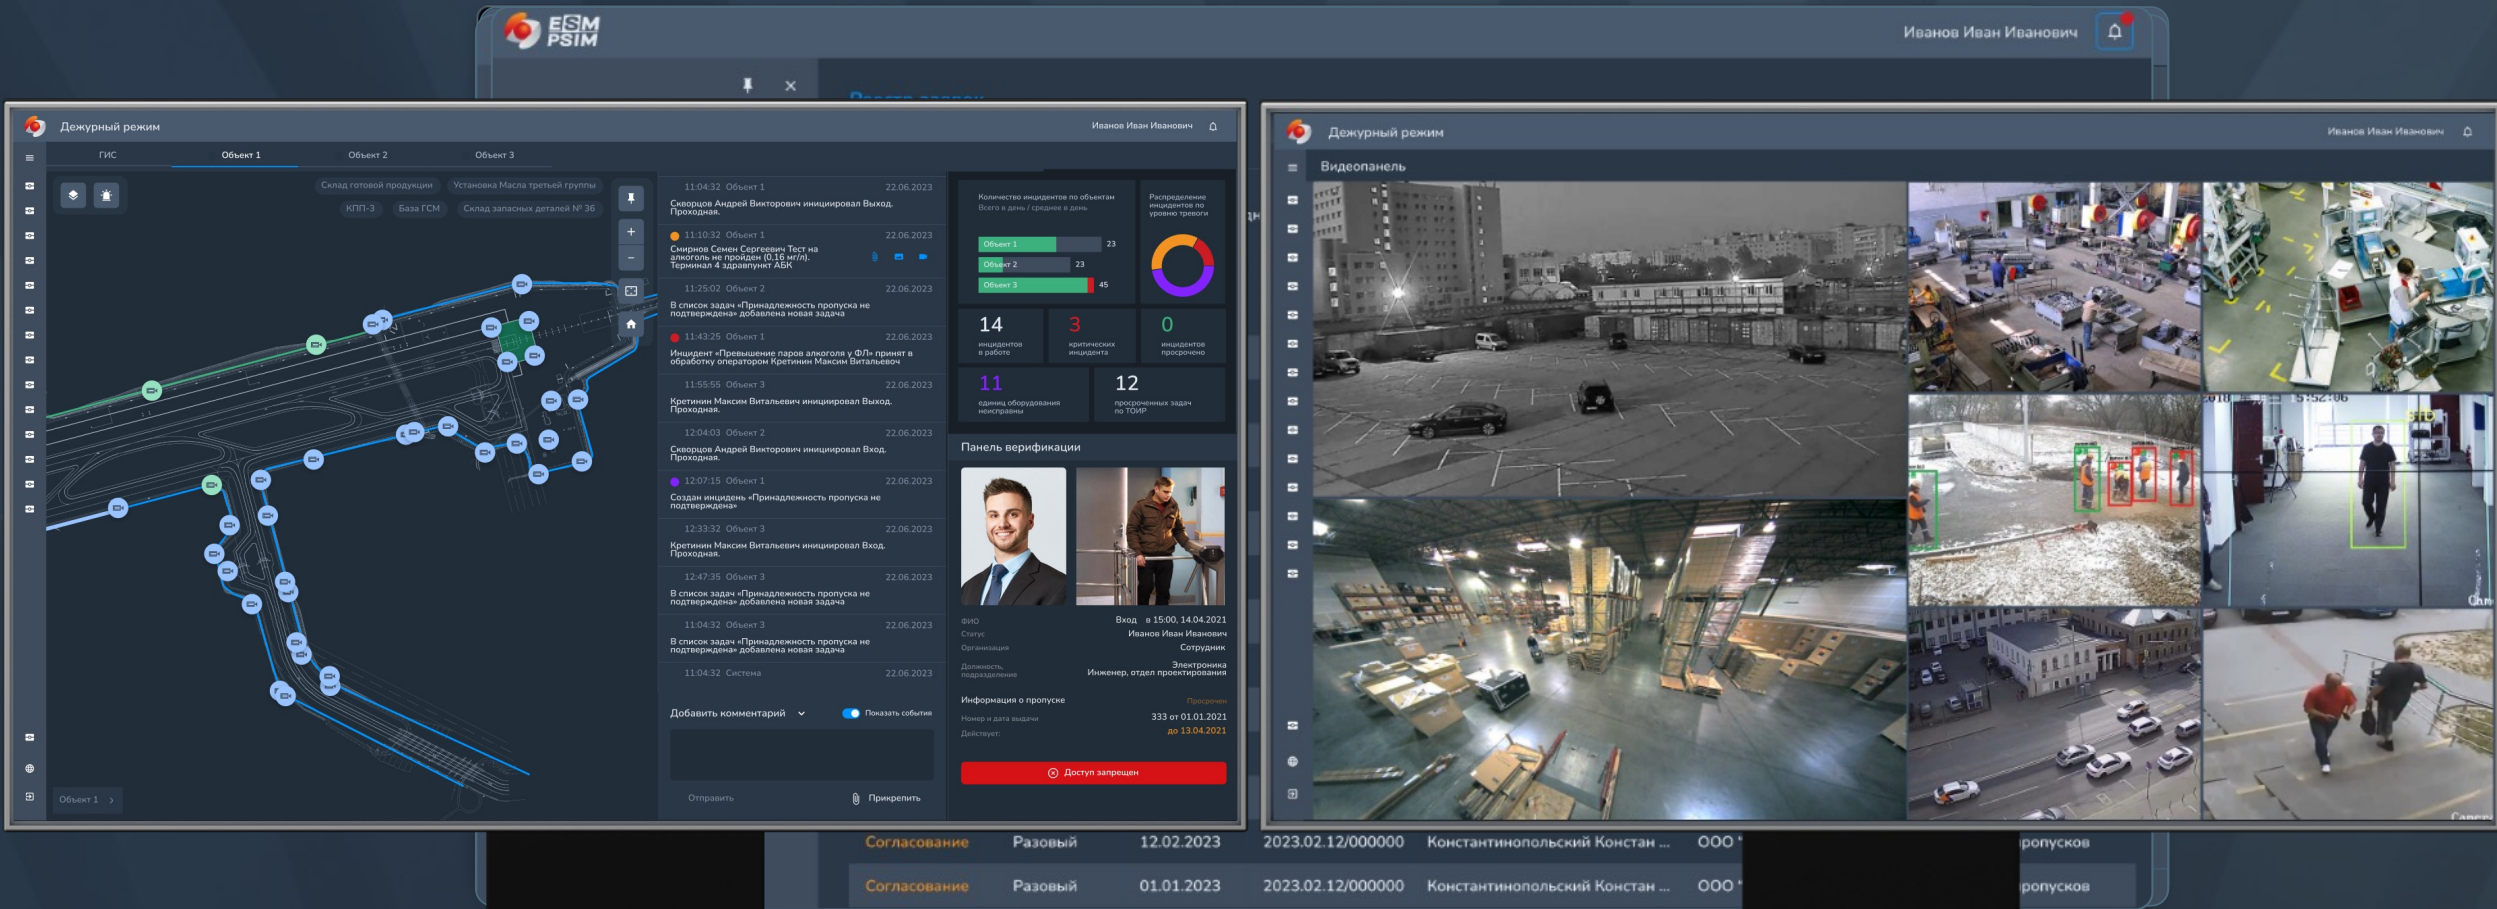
ESM PSIM

Иванов Иван Иванович

Дежурный режим

Иванов Иван Иванович

ГИС | Объект 1 | Объект 2 | Объект 3

Склад готовой продукции
Установка Масла третьей группы
КПП-3
База ГСМ
Склад запасных деталей № 36

11:04:32 Объект 1 22.06.2023
Скворцов Андрей Викторович инициировал Выход. Проходная.

11:10:32 Объект 1 22.06.2023
Смирнов Семен Сергеевич Тест на алкоголь не пройден (0.16 мг/л). Терминал 4 здравпункт АБК

11:25:02 Объект 2 22.06.2023
В список задач «Принадлежность пропуска не подтверждена» добавлена новая задача

11:43:25 Объект 1 22.06.2023
Инцидент «Превышение паров алкоголя у ФЛ» принят в обработку оператором Кретинин Максим Витальевич

11:55:55 Объект 3 22.06.2023
Кретинин Максим Витальевич инициировал Выход. Проходная.

12:04:03 Объект 2 22.06.2023
Скворцов Андрей Викторович инициировал Вход. Проходная.

12:07:15 Объект 1 22.06.2023
Создан инцидень «Принадлежность пропуска не подтверждена»

12:33:32 Объект 3 22.06.2023
Кретинин Максим Витальевич инициировал Вход. Проходная.

12:47:35 Объект 3 22.06.2023
В список задач «Принадлежность пропуска не подтверждена» добавлена новая задача

11:04:32 Объект 3 22.06.2023
В список задач «Принадлежность пропуска не подтверждена» добавлена новая задача

11:04:32 Система 22.06.2023

Добавить комментарий
Показать события
Отправить
Прикрепить

Количество инцидентов по объектам
Всего в день / среднее в день
Объект 1 23
Объект 2 23
Объект 3 45

Распределение инцидентов по уровню тревоги

14 инцидентов в работе
3 критических инцидента
0 инцидентов просрочено
11 единиц оборудования неисправны
12 просроченных задач по ТОИР

Панель верификации

ФИО
Вход в 15:00, 14.04.2021
Статус Иванов Иван Иванович
Организация Сотрудник
Должность, подразделение Электроника Инженер, отдел проектирования

Информация о пропуске Просрочен
Номер и дата выдачи 333 от 01.01.2021
Действует: до 13.04.2021

Доступ запрещен

Объект 1

Дежурный режим
Иванов Иван Иванович
Видеопанель

Согласование Разовый 12.02.2023 2023.02.12/000000 Константинопольский Констан ... ООО пропусков
Согласование Разовый 01.01.2023 2023.02.12/000000 Константинопольский Констан ... ООО пропусков